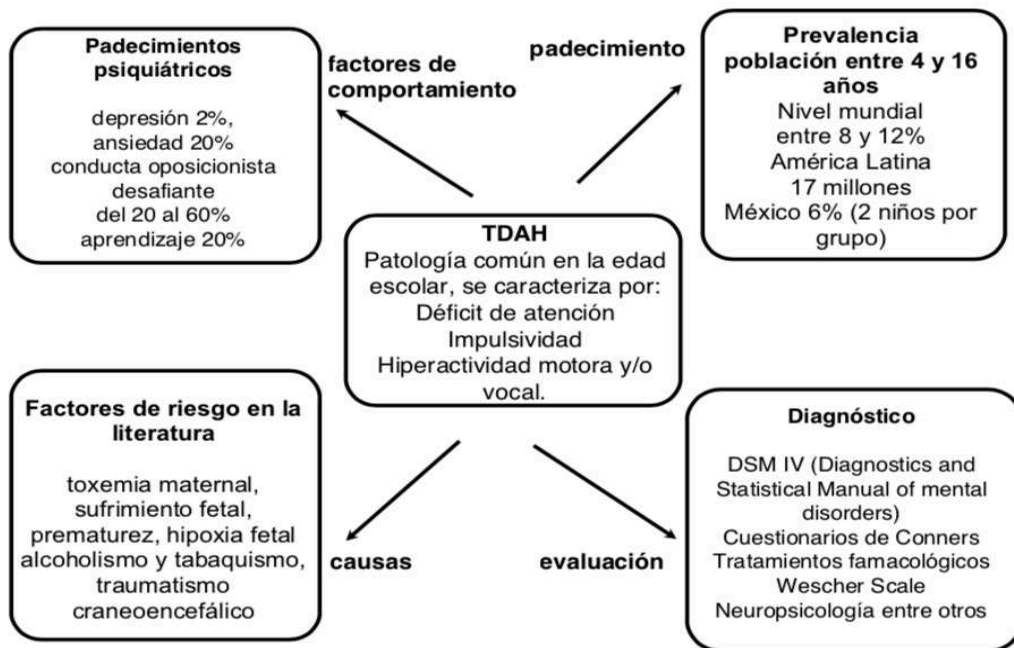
Padecimientos psiquiátricos

depresión 2%,
ansiedad 20%
conducta oposicionista desafiante
del 20 al 60%
aprendizaje 20%

factores de comportamiento

padecimiento

Prevalencia población entre 4 y 16 años
Nivel mundial
entre 8 y 12%
América Latina
17 millones
México 6% (2 niños por grupo)

TDAH
Patología común en la edad escolar, se caracteriza por:
Déficit de atención
Impulsividad
Hiperactividad motora y/o vocal.

Factores de riesgo en la literatura

toxemia maternal, sufrimiento fetal, prematurez, hipoxia fetal alcoholismo y tabaquismo, traumatismo craneoencefálico

causas

evaluación

Diagnóstico

DSM IV (Diagnostics and Statistical Manual of mental disorders)
Cuestionarios de Conners
Tratamientos famacológicos
Wescher Scale
Neuropsicología entre otros